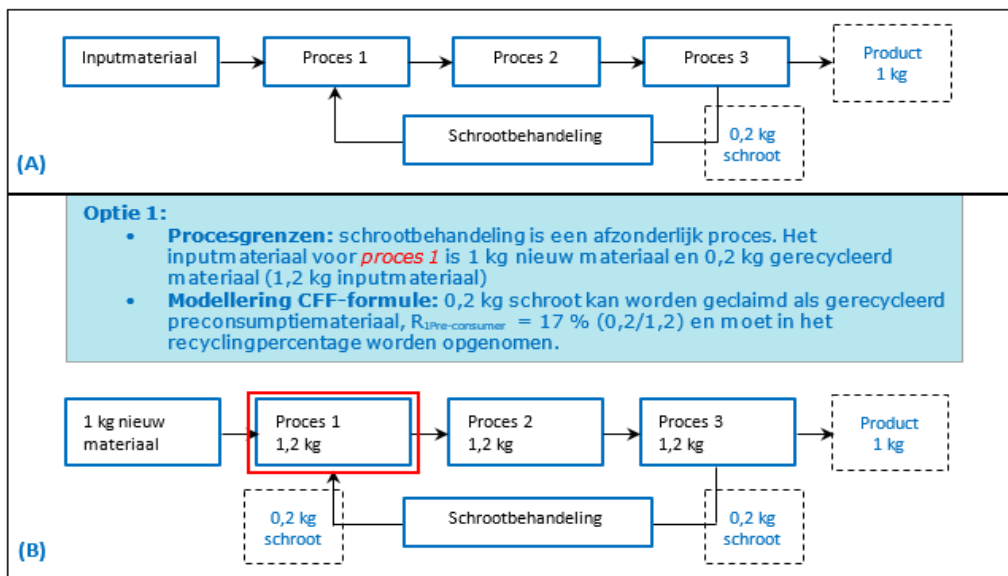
Inputmateriaal

Proces 1

Proces 2

Proces 3

Product
1 kg

Schrootbehandeling

0,2 kg
schroot

(A)

Optie 1:

- **Procesgrenzen:** schrootbehandeling is een afzonderlijk proces. Het inputmateriaal voor *proces 1* is 1 kg nieuw materiaal en 0,2 kg gerecycleerd materiaal (1,2 kg inputmateriaal)
- **Modellering CFF-formule:** 0,2 kg schroot kan worden geclaimd als gerecycleerd preconsumptiemateriaal, $R_{1Pre-consumer}$ = 17 % (0,2/1,2) en moet in het recyclingpercentage worden opgenomen.

1 kg nieuw
materiaal

Proces 1
1,2 kg

Proces 2
1,2 kg

Proces 3
1,2 kg

Product
1 kg

0,2 kg
schroot

Schrootbehandeling

0,2 kg
schroot

(B)